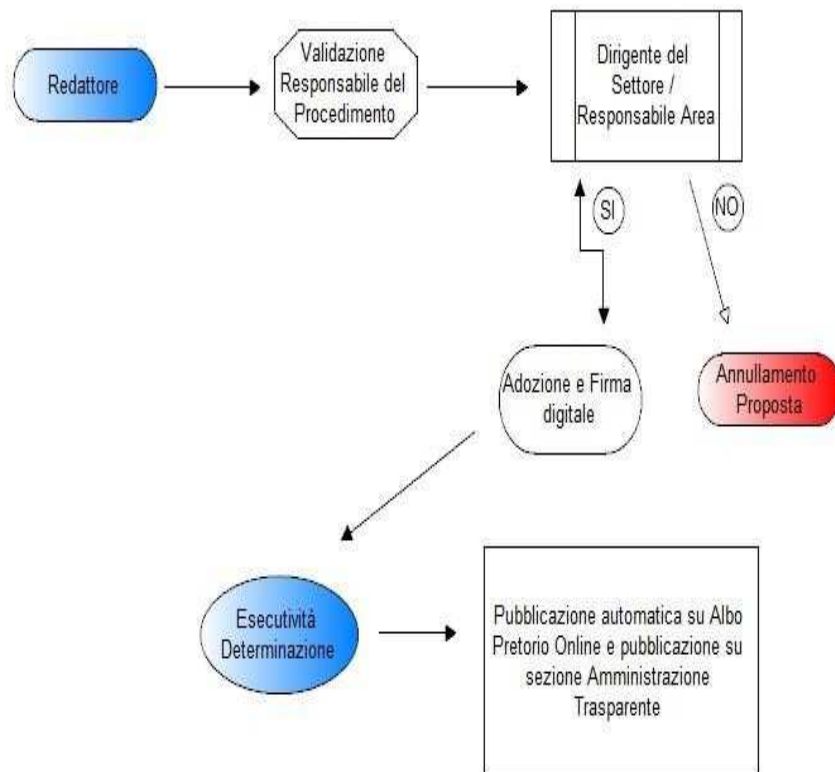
Redattore

Validazione Responsabile del Procedimento

Dirigente del Settore / Responsabile Area

SI

NO

Adozione e Firma digitale

Annullamento Proposta

Esecutività Determinazione

Pubblicazione automatica su Albo Pretorio Online e pubblicazione su sezione Amministrazione Trasparente